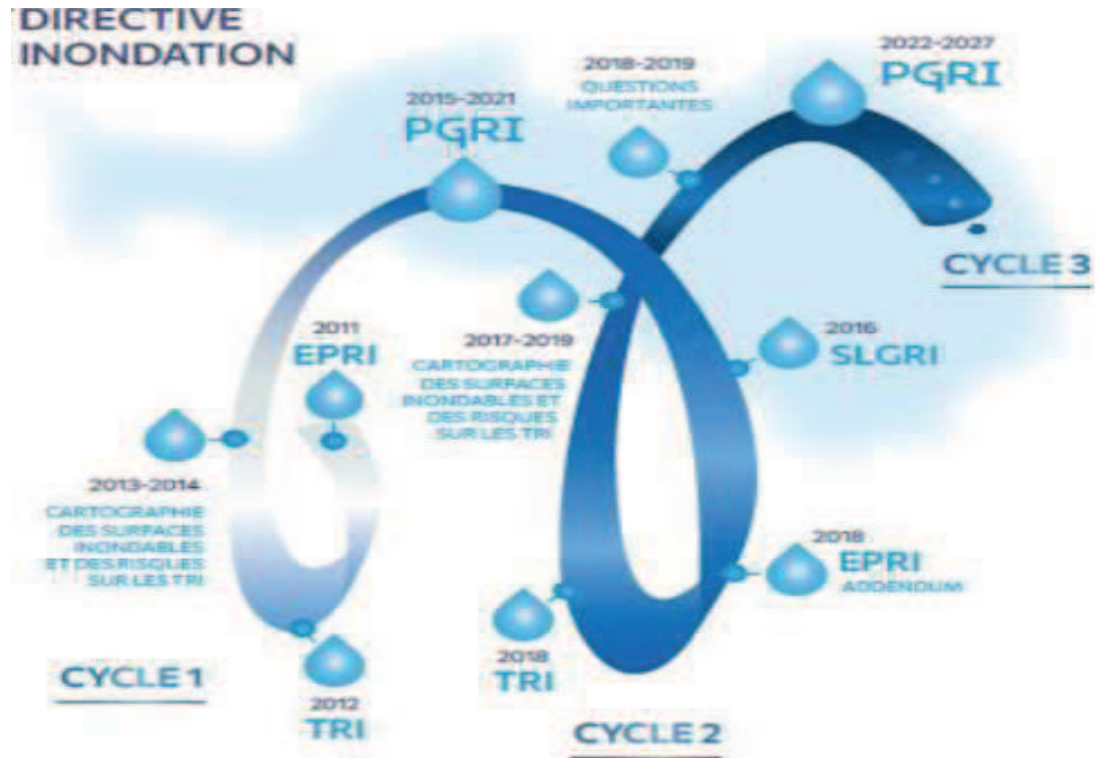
DIRECTIVE INONDATION

2015-2021
PGRI

2018-2019
QUESTIONS IMPORTANTES

2022-2027
PGRI

CYCLE 3

2011
EPRI

2017-2019
CARTOGRAPHIE DES SURFACES INONDABLES ET DES RISQUES SUR LES TRI

2016
SLGRI

2013-2014
CARTOGRAPHIE DES SURFACES INONDABLES ET DES RISQUES SUR LES TRI

2018
EPRI
ADDENDUM

2018
TRI

CYCLE 1

2012
TRI

CYCLE 2